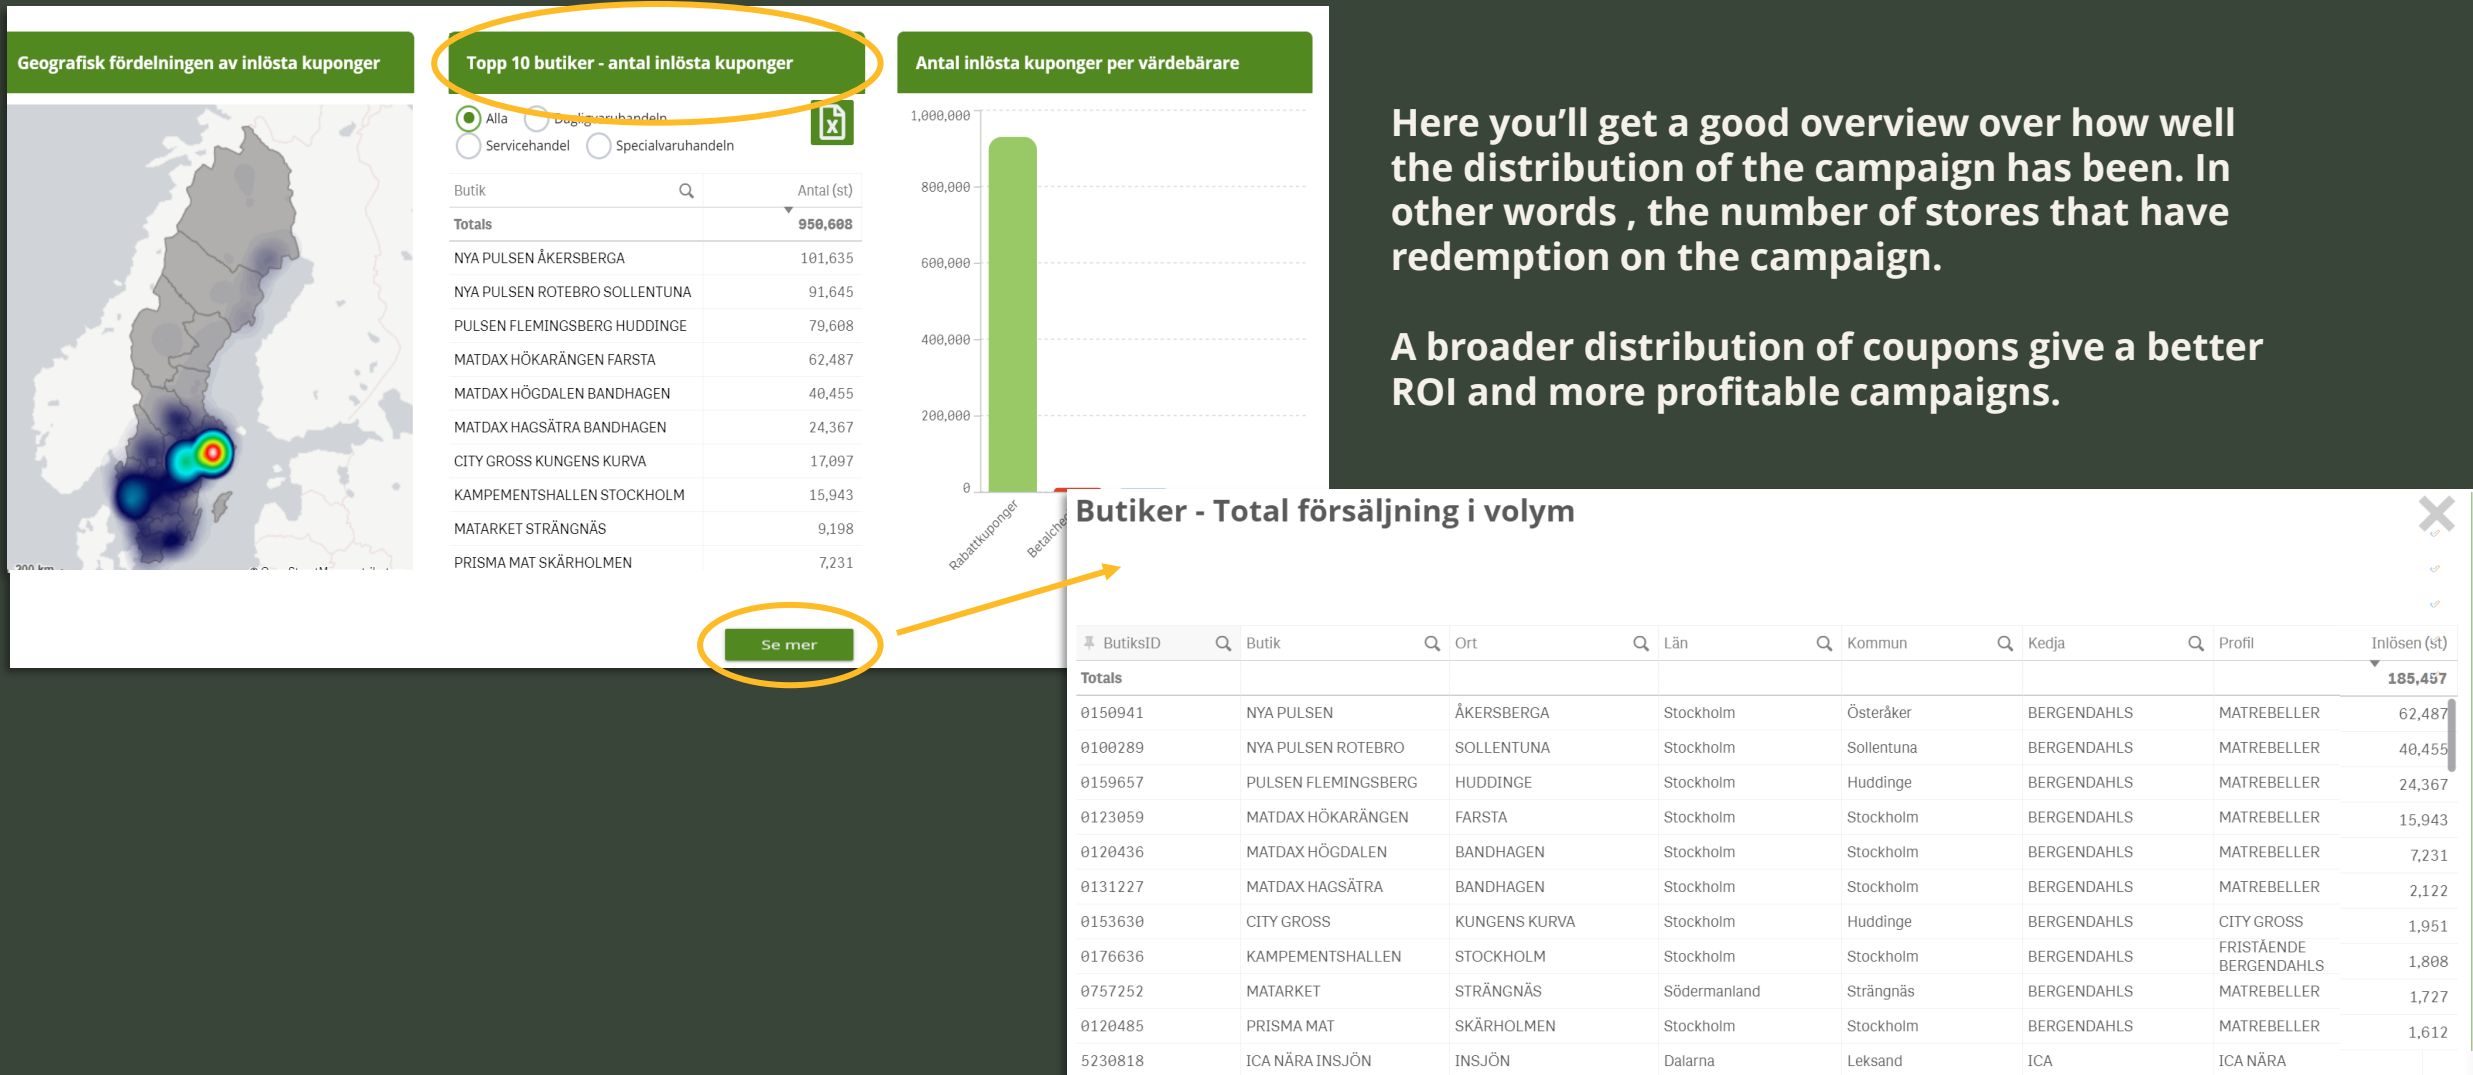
Geografisk fördelningen av inlösta kuponger

Topp 10 butiker - antal inlösta kuponger

Alla
Dagligvaruhandeln
Servicehandel
Specialvaruhandeln

| Butik | Antal (st) |
|---|---|
| Totals | 950,608 |
| NYA PULSEN ÅKERSBERGA | 101,635 |
| NYA PULSEN ROTEBRO SOLLENTUNA | 91,645 |
| PULSEN FLEMINGSBERG HUDDINGE | 79,608 |
| MATDAX HÖKARÄNGEN FARSTA | 62,487 |
| MATDAX HÖGDALEN BANDHAGEN | 40,455 |
| MATDAX HAGSÄTRA BANDHAGEN | 24,367 |
| CITY GROSS KUNGENS KURVA | 17,097 |
| KAMPEMENTSHALLEN STOCKHOLM | 15,943 |
| MATARKET STRÄNGNÄS | 9,198 |
| PRISMA MAT SKÄRHOLMEN | 7,231 |

Se mer

Antal inlösta kuponger per värdebärare

1,000,000
800,000
600,000
400,000
200,000
0
Rabattkuponger
Betalche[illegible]

Here you'll get a good overview over how well the distribution of the campaign has been. In other words , the number of stores that have redemption on the campaign.

A broader distribution of coupons give a better ROI and more profitable campaigns.

Butiker - Total försäljning i volym

| ButiksID | Butik | Ort | Län | Kommun | Kedja | Profil | Inlösen (st) |
|---|---|---|---|---|---|---|---|
| Totals | | | | | | | 185,457 |
| 0150941 | NYA PULSEN | ÅKERSBERGA | Stockholm | Österåker | BERGENDAHLS | MATREBELLER | 62,487 |
| 0100289 | NYA PULSEN ROTEBRO | SOLLENTUNA | Stockholm | Sollentuna | BERGENDAHLS | MATREBELLER | 40,455 |
| 0159657 | PULSEN FLEMINGSBERG | HUDDINGE | Stockholm | Huddinge | BERGENDAHLS | MATREBELLER | 24,367 |
| 0123059 | MATDAX HÖKARÄNGEN | FARSTA | Stockholm | Stockholm | BERGENDAHLS | MATREBELLER | 15,943 |
| 0120436 | MATDAX HÖGDALEN | BANDHAGEN | Stockholm | Stockholm | BERGENDAHLS | MATREBELLER | 7,231 |
| 0131227 | MATDAX HAGSÄTRA | BANDHAGEN | Stockholm | Stockholm | BERGENDAHLS | MATREBELLER | 2,122 |
| 0153630 | CITY GROSS | KUNGENS KURVA | Stockholm | Huddinge | BERGENDAHLS | CITY GROSS | 1,951 |
| 0176636 | KAMPEMENTSHALLEN | STOCKHOLM | Stockholm | Stockholm | BERGENDAHLS | FRISTÅENDE BERGENDAHLS | 1,808 |
| 0757252 | MATARKET | STRÄNGNÄS | Södermanland | Strängnäs | BERGENDAHLS | MATREBELLER | 1,727 |
| 0120485 | PRISMA MAT | SKÄRHOLMEN | Stockholm | Stockholm | BERGENDAHLS | MATREBELLER | 1,612 |
| 5230818 | ICA NÄRA INSJÖN | INSJÖN | Dalarna | Leksand | ICA | ICA NÄRA | |